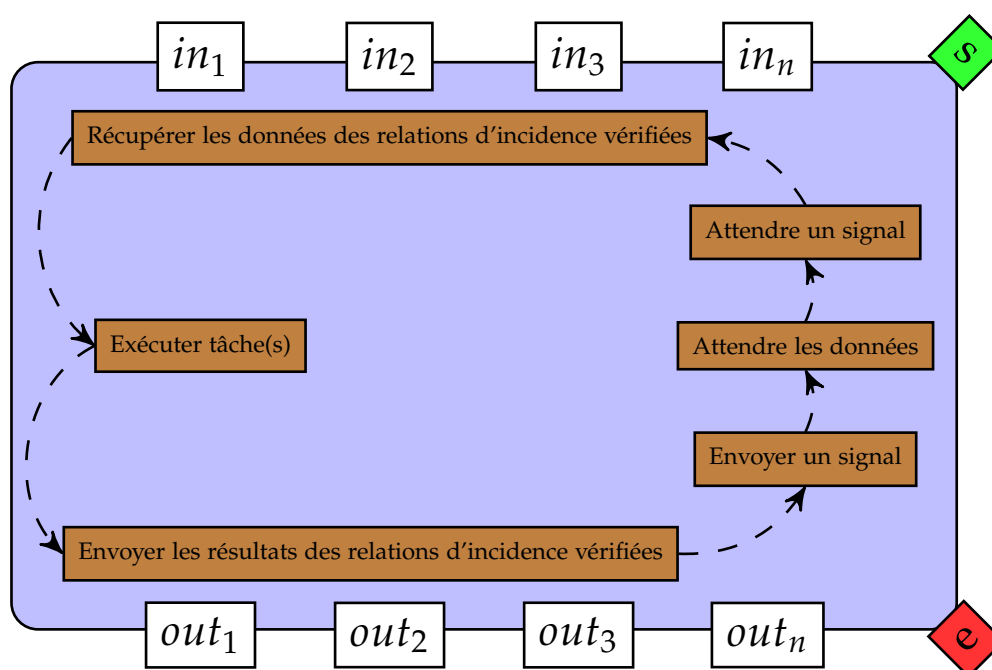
$in_1$ $in_2$ $in_3$ $in_n$

s

Récupérer les données des relations d'incidence vérifiées

Attendre un signal

Exécuter tâche(s)

Attendre les données

Envoyer un signal

Envoyer les résultats des relations d'incidence vérifiées

$out_1$ $out_2$ $out_3$ $out_n$

e